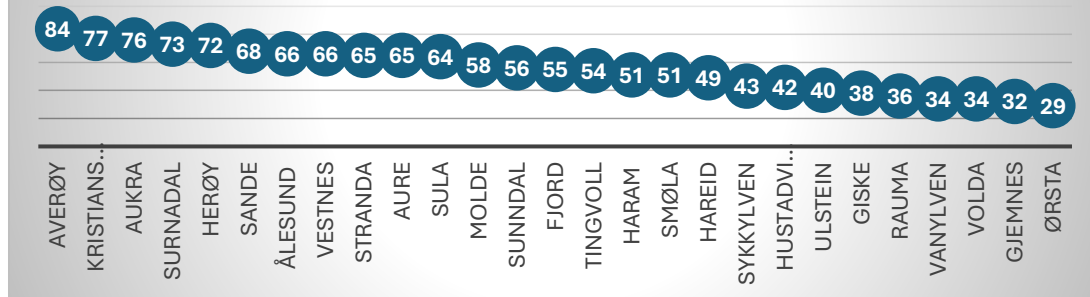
| AVERØY | KRISTIANS... | AUKRA | SURNADAL | HERØY | SANDE | ÅLESUND | VESTNES | STRANDA | AURE | SULA | MOLDE | SUNNDAL | FJORD | TINGVOLL | HARAM | SMØLA | HAREID | SYKKYLVEN | HUSTADVI... | ULSTEIN | GISKE | RAUMA | VANYLVEN | VOLDA | GJEMNES | ØRSTA |
|---|---|---|---|---|---|---|---|---|---|---|---|---|---|---|---|---|---|---|---|---|---|---|---|---|---|---|
| 84 | 77 | 76 | 73 | 72 | 68 | 66 | 66 | 65 | 65 | 64 | 58 | 56 | 55 | 54 | 51 | 51 | 49 | 43 | 42 | 40 | 38 | 36 | 34 | 34 | 32 | 29 |